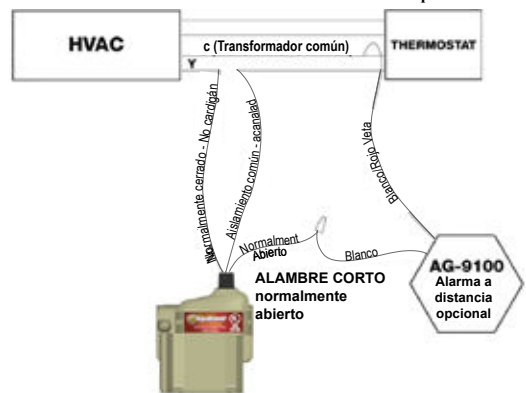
HVAC

c (Transformador común)

Y

THERMOSTAT

Normalmente cerrado - No cardigán

Aislamiento común - acanalad

Blanco/Rojo Veta

Normalment Abierto

Blanco

ALAMBRE CORTO normalmente abierto

AG-9100
Alarma a distancia opcional